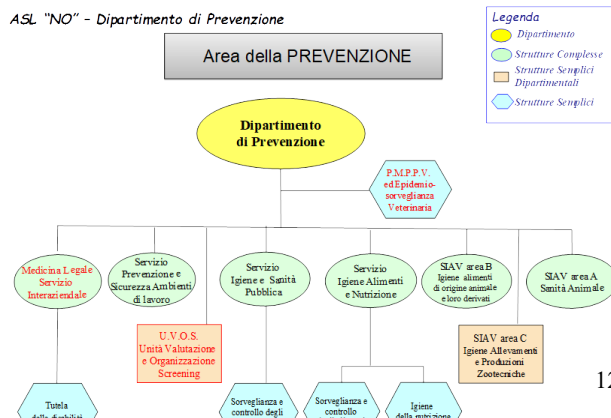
ASL "NO" – Dipartimento di Prevenzione

Legenda
Dipartimento
Strutture Complesse
Strutture Semplici Dipartimentali
Strutture Semplici

Area della PREVENZIONE

Dipartimento di Prevenzione

P.M.P.P.V. ed Epidemiosorveglianza Veterinaria

Medicina Legale Servizio Interaziendale

Servizio Prevenzione e Sicurezza Ambienti di lavoro

Servizio Igiene e Sanità Pubblica

Servizio Igiene Alimenti e Nutrizione

SIAV area B Igiene alimenti di origine animale e loro derivati

SIAV area A Sanità Animale

U.V.O.S. Unità Valutazione e Organizzazione Screening

SIAV area C Igiene Allevamenti e Produzioni Zootecniche

Tutela della disabilità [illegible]

Sorveglianza e controllo degli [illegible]

Sorveglianza e controllo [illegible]

Igiene della nutrizione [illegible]

12